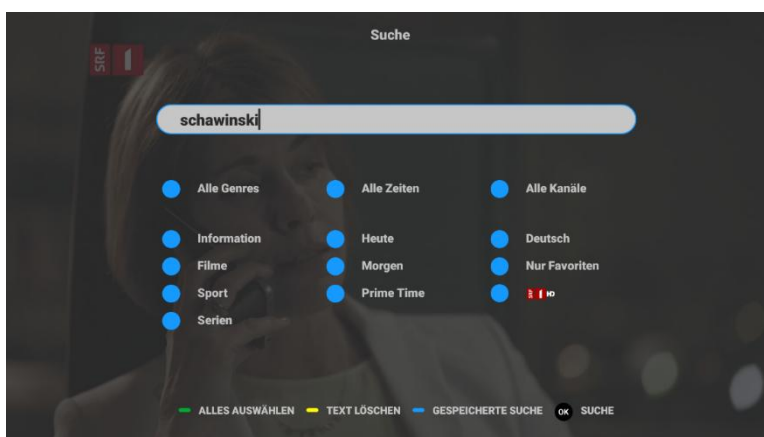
Suche

SRF 1

schawinski

Alle Genres
Alle Zeiten
Alle Kanäle

Information
Heute
Deutsch

Filme
Morgen
Nur Favoriten

Sport
Prime Time
SRF 1 HD

Serien

ALLES AUSWÄHLEN TEXT LÖSCHEN GESPEICHERTE SUCHE OK SUCHE